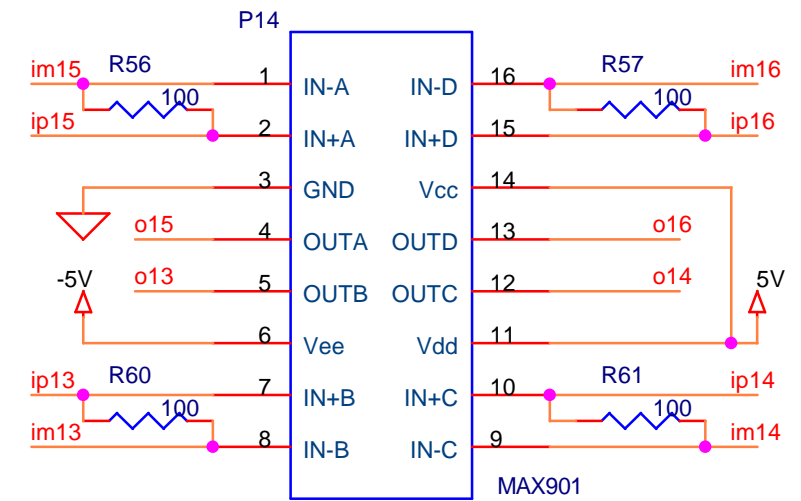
P14

R56
im15
100
ip15
1 IN-A
2 IN+A
3 GND
4 OUTA
5 OUTB
6 Vee
7 IN+B
8 IN-B
o15
-5V
o13
R60
ip13
100
im13

R57
16 IN-D
im16
100
15 IN+D
ip16
14 Vcc
13 OUTD
o16
12 OUTC
o14
5V
11 Vdd
10 IN+C
R61
ip14
100
9 IN-C
im14
MAX901